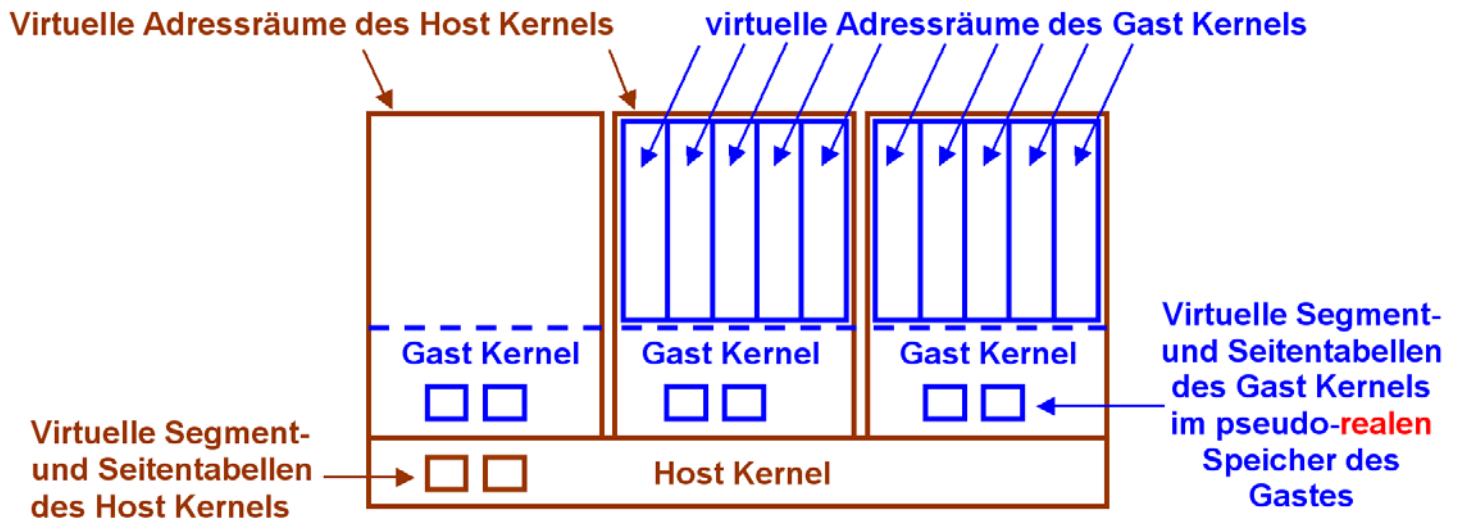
Virtuelle Adressräume des Host Kernels

virtuelle Adressräume des Gast Kernels

Gast Kernel

Gast Kernel

Gast Kernel

Virtuelle Segment- und Seitentabellen des Gast Kernels im pseudo-realen Speicher des Gastes

Virtuelle Segment- und Seitentabellen des Host Kernels

Host Kernel